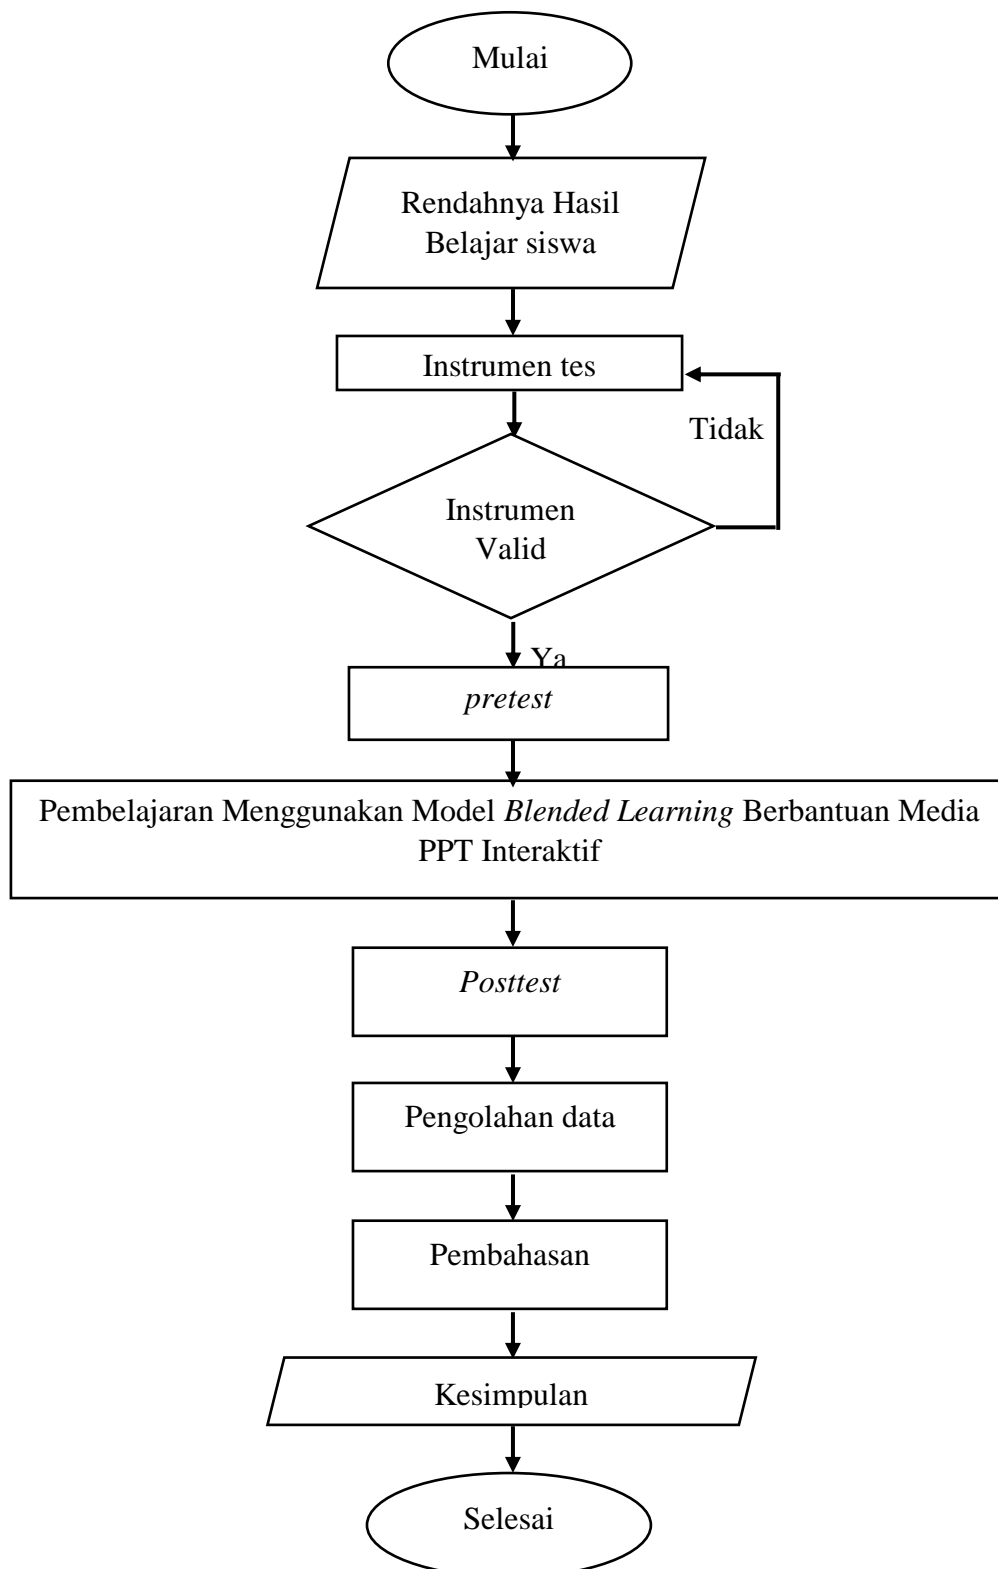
Mulai

Rendahnya Hasil Belajar siswa

Instrumen tes

Tidak

Instrumen Valid

Ya

*pretest*

Pembelajaran Menggunakan Model *Blended Learning* Berbantuan Media PPT Interaktif

*Posttest*

Pengolahan data

Pembahasan

Kesimpulan

Selesai